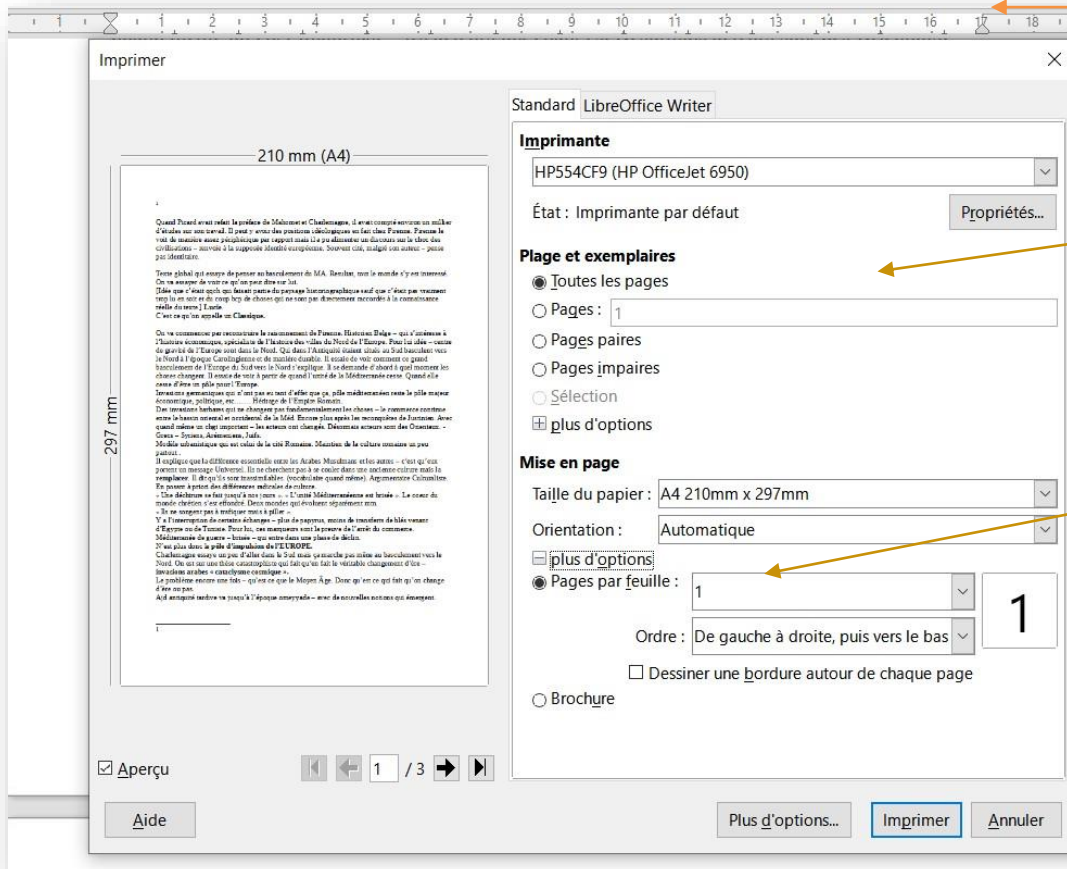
1 1 2 3 4 5 6 7 8 9 10 11 12 13 14 15 16 17 18

Imprimer

210 mm (A4)

297 mm

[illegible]

Aperçu

1 / 3

Aide

Standard LibreOffice Writer

Imprimante

HP554CF9 (HP OfficeJet 6950)

État : Imprimante par défaut

Propriétés...

Plage et exemplaires

Toutes les pages

Pages : 1

Pages paires

Pages impaires

Sélection

plus d'options

Mise en page

Taille du papier : A4 210mm x 297mm

Orientation : Automatique

plus d'options

Pages par feuille : 1

1

Ordre : De gauche à droite, puis vers le bas

Dessiner une bordure autour de chaque page

Brochure

Plus d'options...

Imprimer

Annuler